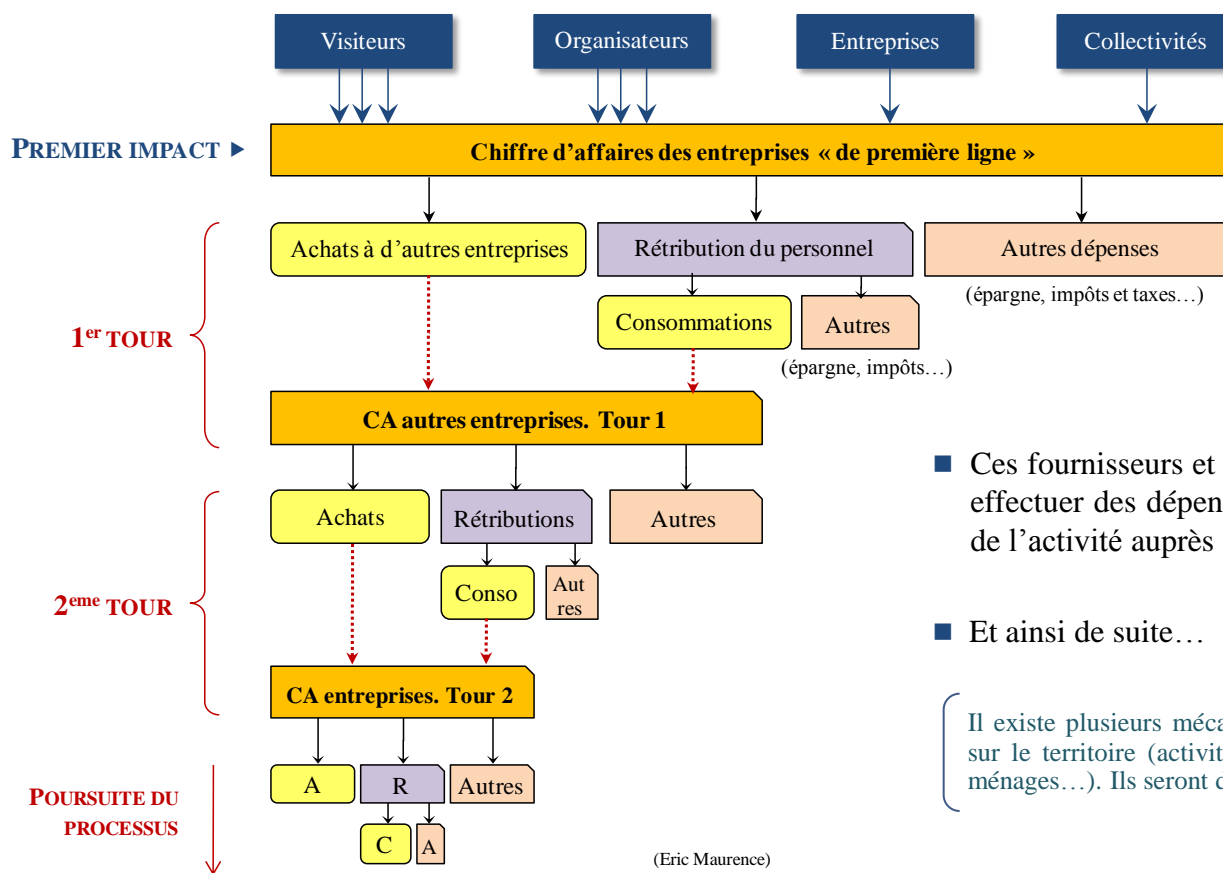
Visiteurs

Organisateurs

Entreprises

Collectivités

PREMIER IMPACT ►

Chiffre d'affaires des entreprises « de première ligne »

Achats à d'autres entreprises

Rétribution du personnel

Autres dépenses

(épargne, impôts et taxes…)

Consommations

Autres

(épargne, impôts…)

1$^{er}$ TOUR

CA autres entreprises. Tour 1

Achats

Rétributions

Autres

Conso

Aut res

2$^{eme}$ TOUR

CA entreprises. Tour 2

A

R

Autres

C

A

POURSUITE DU PROCESSUS

(Eric Maurence)

■ Ces fournisseurs et effectuer des dépen de l'activité auprès

■ Et ainsi de suite…

Il existe plusieurs méca sur le territoire (activit ménages…). Ils seront c